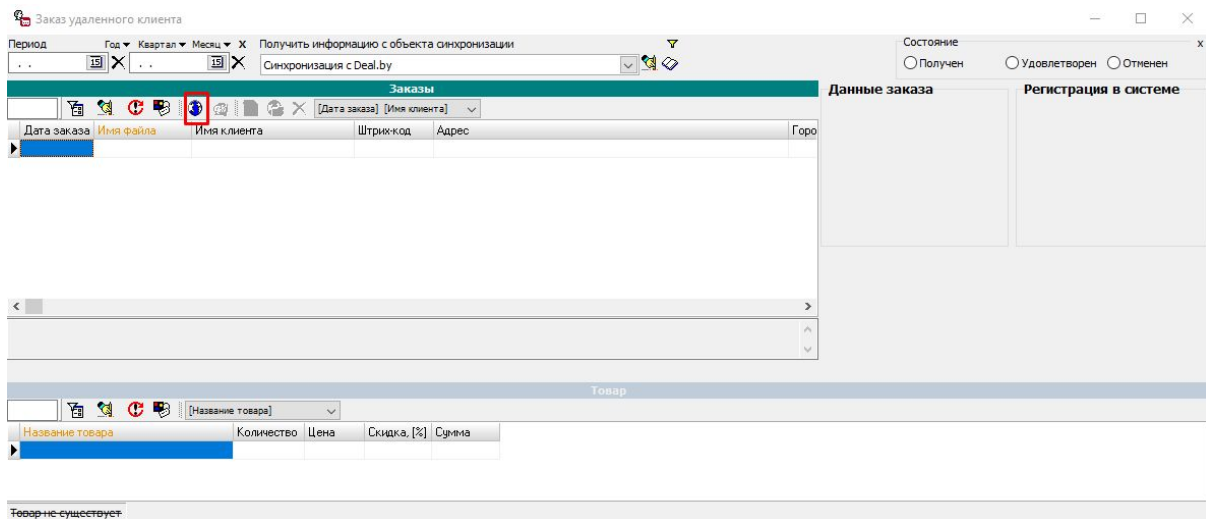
Заказ удаленного клиента

Период
Год ▾ Квартал ▾ Месяц ▾ X
. .
. .
Получить информацию с объекта синхронизации
Синхронизация с Deal.by

Состояние
Получен
Удовлетворен
Отменен
x

Заказы

[Дата заказа] [Имя клиента]

| Дата заказа | Имя файла | Имя клиента | Штрих-код | Адрес | Горо |
|---|---|---|---|---|---|
| | | | | | |

Данные заказа
Регистрация в системе

Товар

[Название товара]

| Название товара | Количество | Цена | Скидка, [%] | Сумма |
|---|---|---|---|---|
| | | | | |

Товар не существует